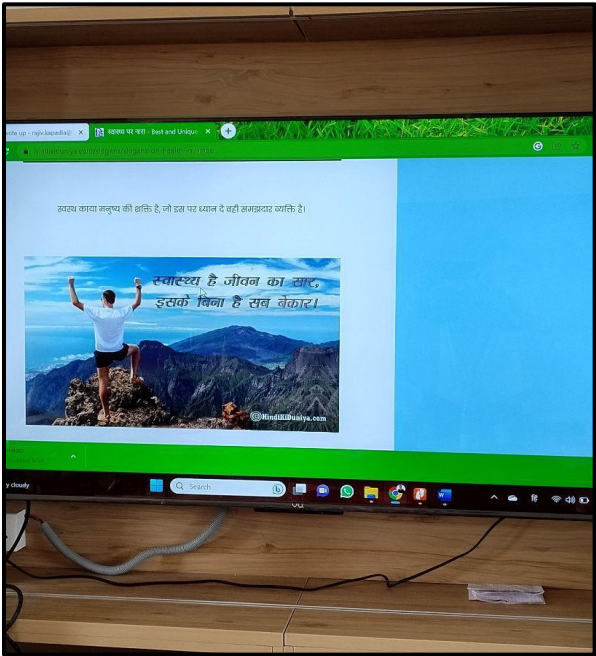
ucle up - rajiv.kapadia@ ×
स्वास्थ्य पर नारा - Best and Unique ×
+

स्वस्थ काया मनुष्य की शक्ति है, जो इस पर ध्यान दे वही समझदार व्यक्ति है।

स्वास्थ्य है जीवन का सार, इसके बिना है सब बेकार।

@HindiKiDuniya.com

y cloudy
Search